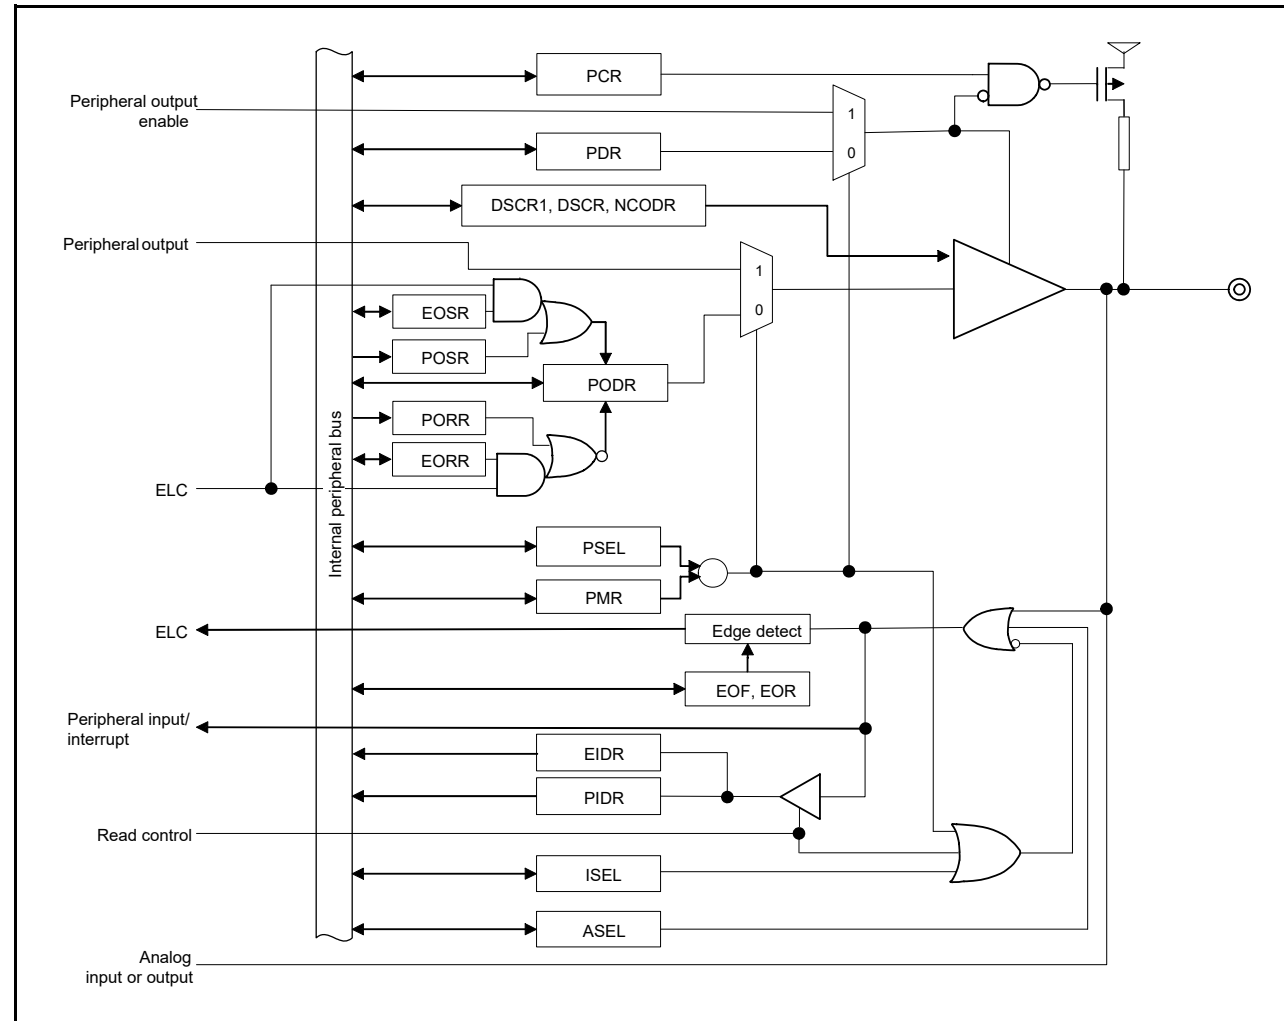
PCR
Peripheral output enable
1
0
PDR
DSCR1, DSCR, NCODR
Peripheral output
1
0
EOSR
POSR
PODR
PORR
EORR
ELC
Internal peripheral bus
PSEL
PMR
ELC
Edge detect
EOF, EOR
Peripheral input/ interrupt
EIDR
PIDR
Read control
ISEL
ASEL
Analog input or output